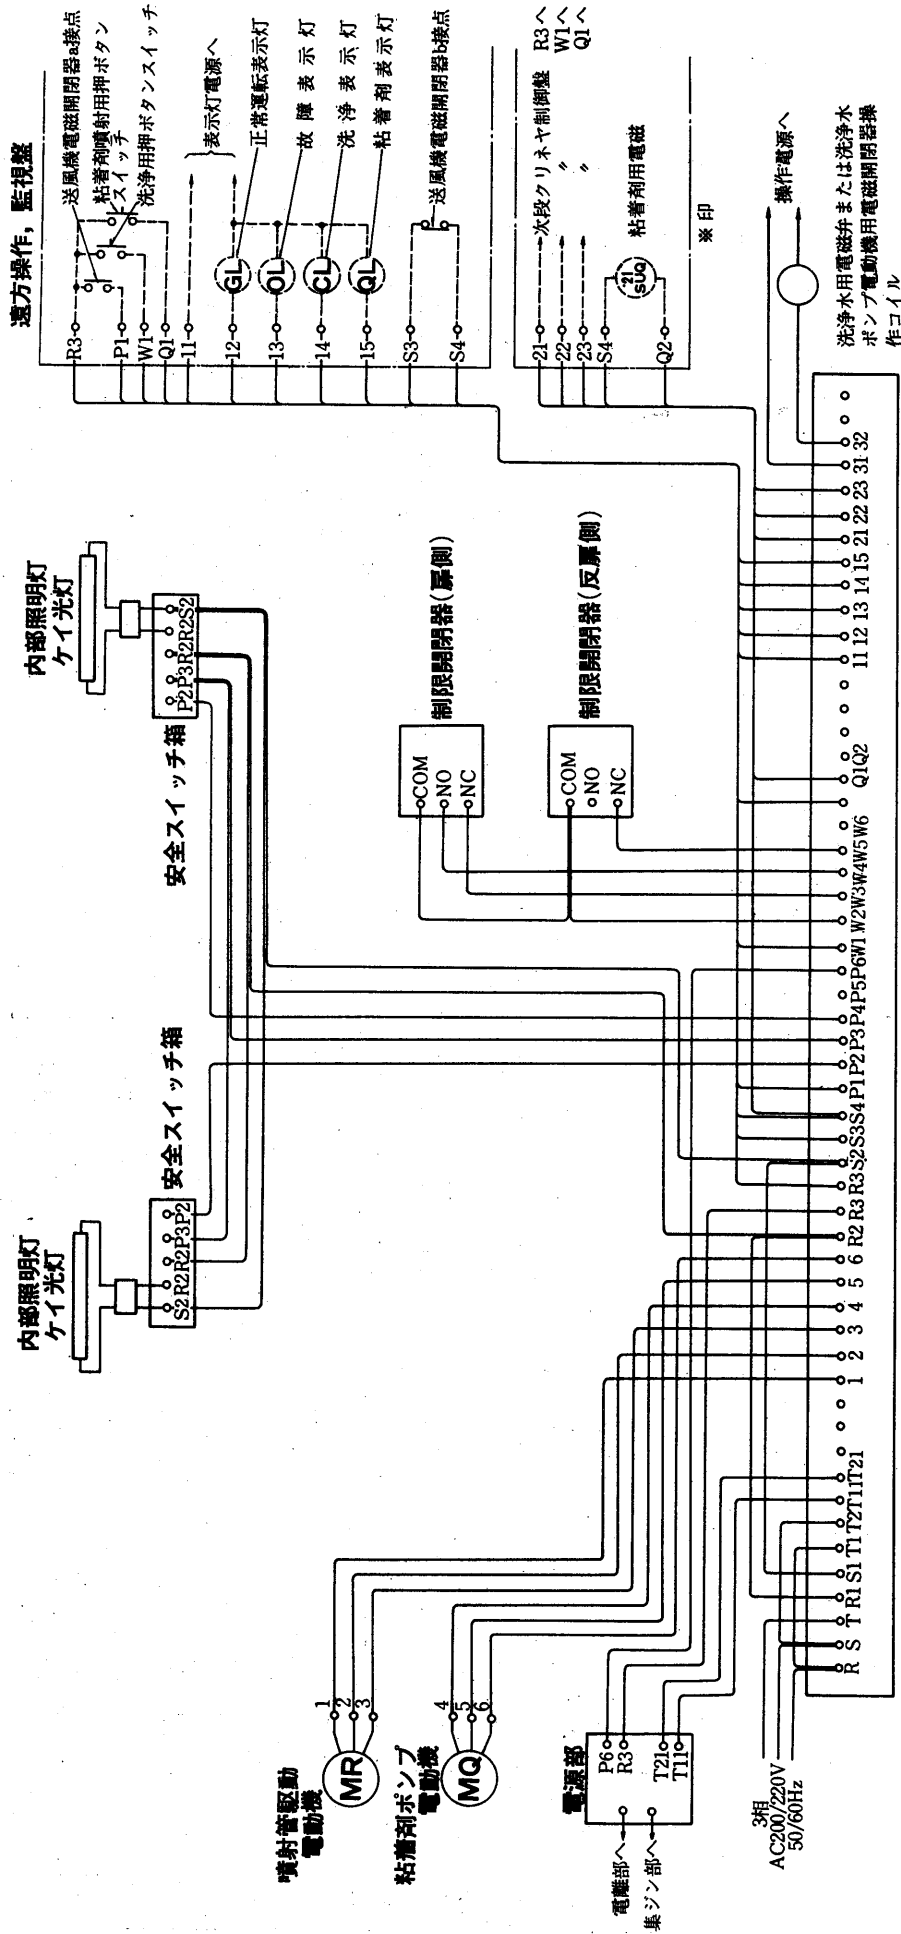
遠方操作，監視盤

R3 送風機電磁開閉器a接点
P1 粘着剤噴射用押ボタンスイッチ
W1 洗浄用押ボタンスイッチ
Q1
11 表示灯電源へ
12 GL 正常運転表示灯
13 OL 故障表示灯
14 CL 洗浄表示灯
15 QL 粘着剤表示灯
S3 送風機電磁開閉器b接点
S4

21 次段クリネヤ制御盤 R3へ
22 〃 W1へ
23 〃 Q1へ
S4 21 SUQ 粘着剤用電磁
Q2
※印

操作電源へ
洗浄水用電磁弁または洗浄水ポンプ電動機用電磁開閉器操作コイル

内部照明灯 ケイ光灯
安全スイッチ箱
P2 P3 R2 R2 S2

内部照明灯 ケイ光灯
安全スイッチ箱
S2 R2 R2 P3 P2

制限開閉器(扉側)
COM NO NC

制限開閉器(反扉側)
COM NO NC

R S T R1 S1 T1 T2 T11 T21 1 2 3 4 5 6 R2 R3 R3 S2 S3 S3 S4 P1 P2 P3 P4 P5 P6 W1 W2 W3 W4 W5 W6 Q1 Q2 11 12 13 14 15 21 22 23 31 32

噴射管駆動電動機 MR 1 2 3
粘着剤ポンプ電動機 MQ 4 5 6

電源部
P6 R3 T21 T11
電離部へ
集ジン部へ

3相
AC200/220V
50/60Hz